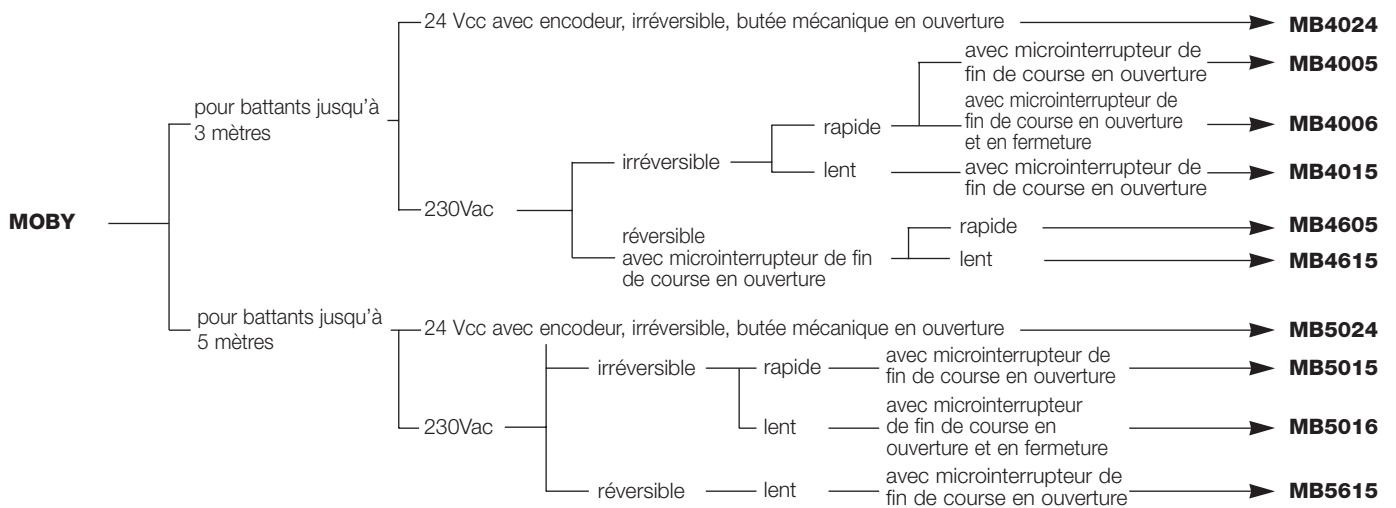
MOBY

pour battants jusqu'à 3 mètres

24 Vcc avec encodeur, irréversible, butée mécanique en ouverture MB4024

230Vac

irréversible

rapide

avec microinterrupteur de fin de course en ouverture MB4005

avec microinterrupteur de fin de course en ouverture et en fermeture MB4006

lent

avec microinterrupteur de fin de course en ouverture MB4015

réversible avec microinterrupteur de fin de course en ouverture

rapide MB4605

lent MB4615

pour battants jusqu'à 5 mètres

24 Vcc avec encodeur, irréversible, butée mécanique en ouverture MB5024

230Vac

irréversible

rapide

avec microinterrupteur de fin de course en ouverture MB5015

lent

avec microinterrupteur de fin de course en ouverture et en fermeture MB5016

réversible

lent

avec microinterrupteur de fin de course en ouverture MB5615